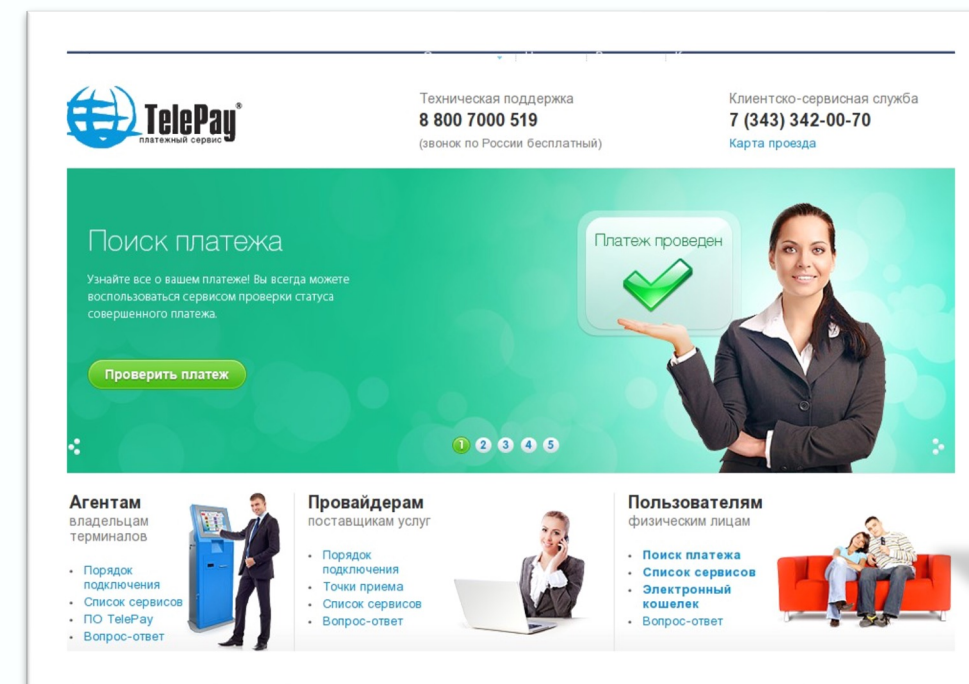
TelePay®
платежный сервис

Техническая поддержка
8 800 7000 519
(звонок по России бесплатный)

Клиентско-сервисная служба
7 (343) 342-00-70
Карта проезда

Поиск платежа

Узнайте все о вашем платеже! Вы всегда можете воспользоваться сервисом проверки статуса совершенного платежа.

Проверить платеж

Платеж проведен

1 2 3 4 5

Агентам
владельцам терминалов

- Порядок подключения
- Список сервисов
- ПО TelePay
- Вопрос-ответ

Провайдерам
поставщикам услуг

- Порядок подключения
- Точки приема
- Список сервисов
- Вопрос-ответ

Пользователям
физическим лицам

- Поиск платежа
- Список сервисов
- Электронный кошелек
- Вопрос-ответ